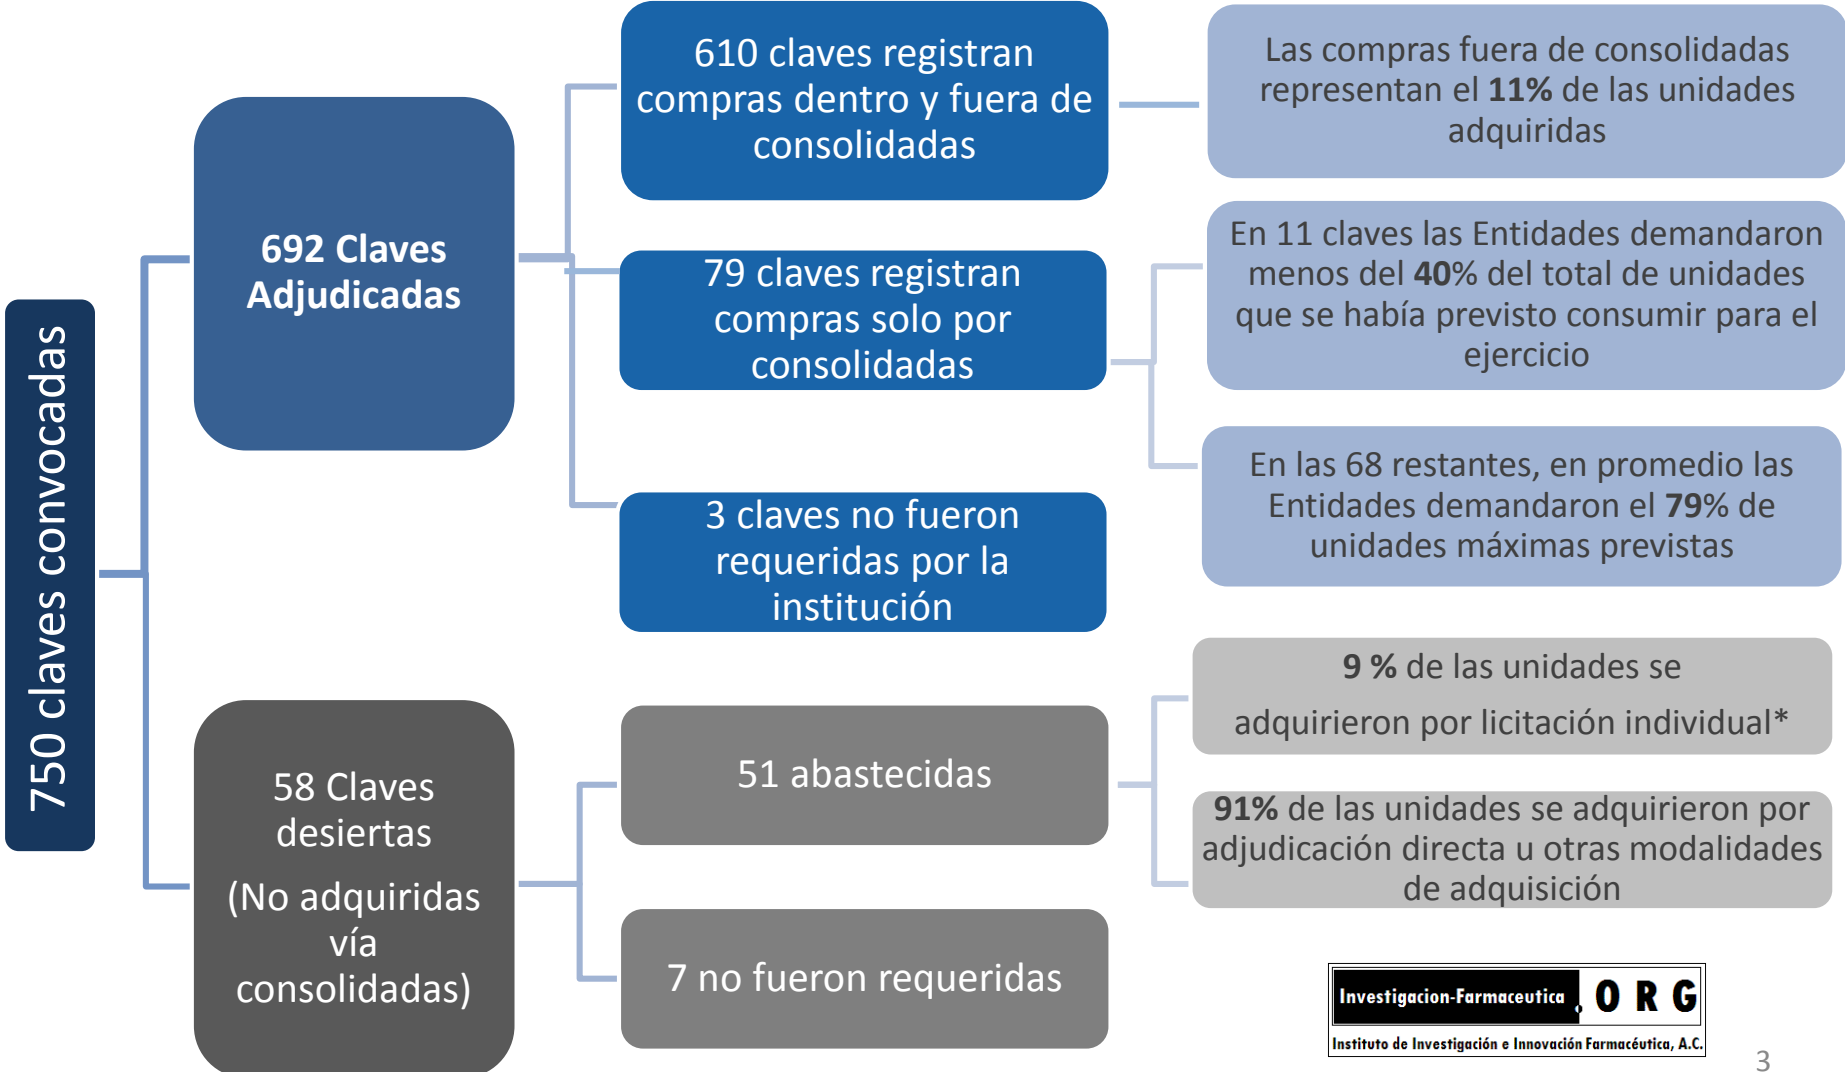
750 claves convocadas

692 Claves Adjudicadas

610 claves registran compras dentro y fuera de consolidadas

Las compras fuera de consolidadas representan el **11%** de las unidades adquiridas

79 claves registran compras solo por consolidadas

En 11 claves las Entidades demandaron menos del **40%** del total de unidades que se había previsto consumir para el ejercicio

En las 68 restantes, en promedio las Entidades demandaron el **79%** de unidades máximas previstas

3 claves no fueron requeridas por la institución

58 Claves desiertas

(No adquiridas vía consolidadas)

51 abastecidas

**9 %** de las unidades se adquirieron por licitación individual*

**91%** de las unidades se adquirieron por adjudicación directa u otras modalidades de adquisición

7 no fueron requeridas

Investigacion-Farmaceutica . O R G
Instituto de Investigación e Innovación Farmacéutica, A.C.

3